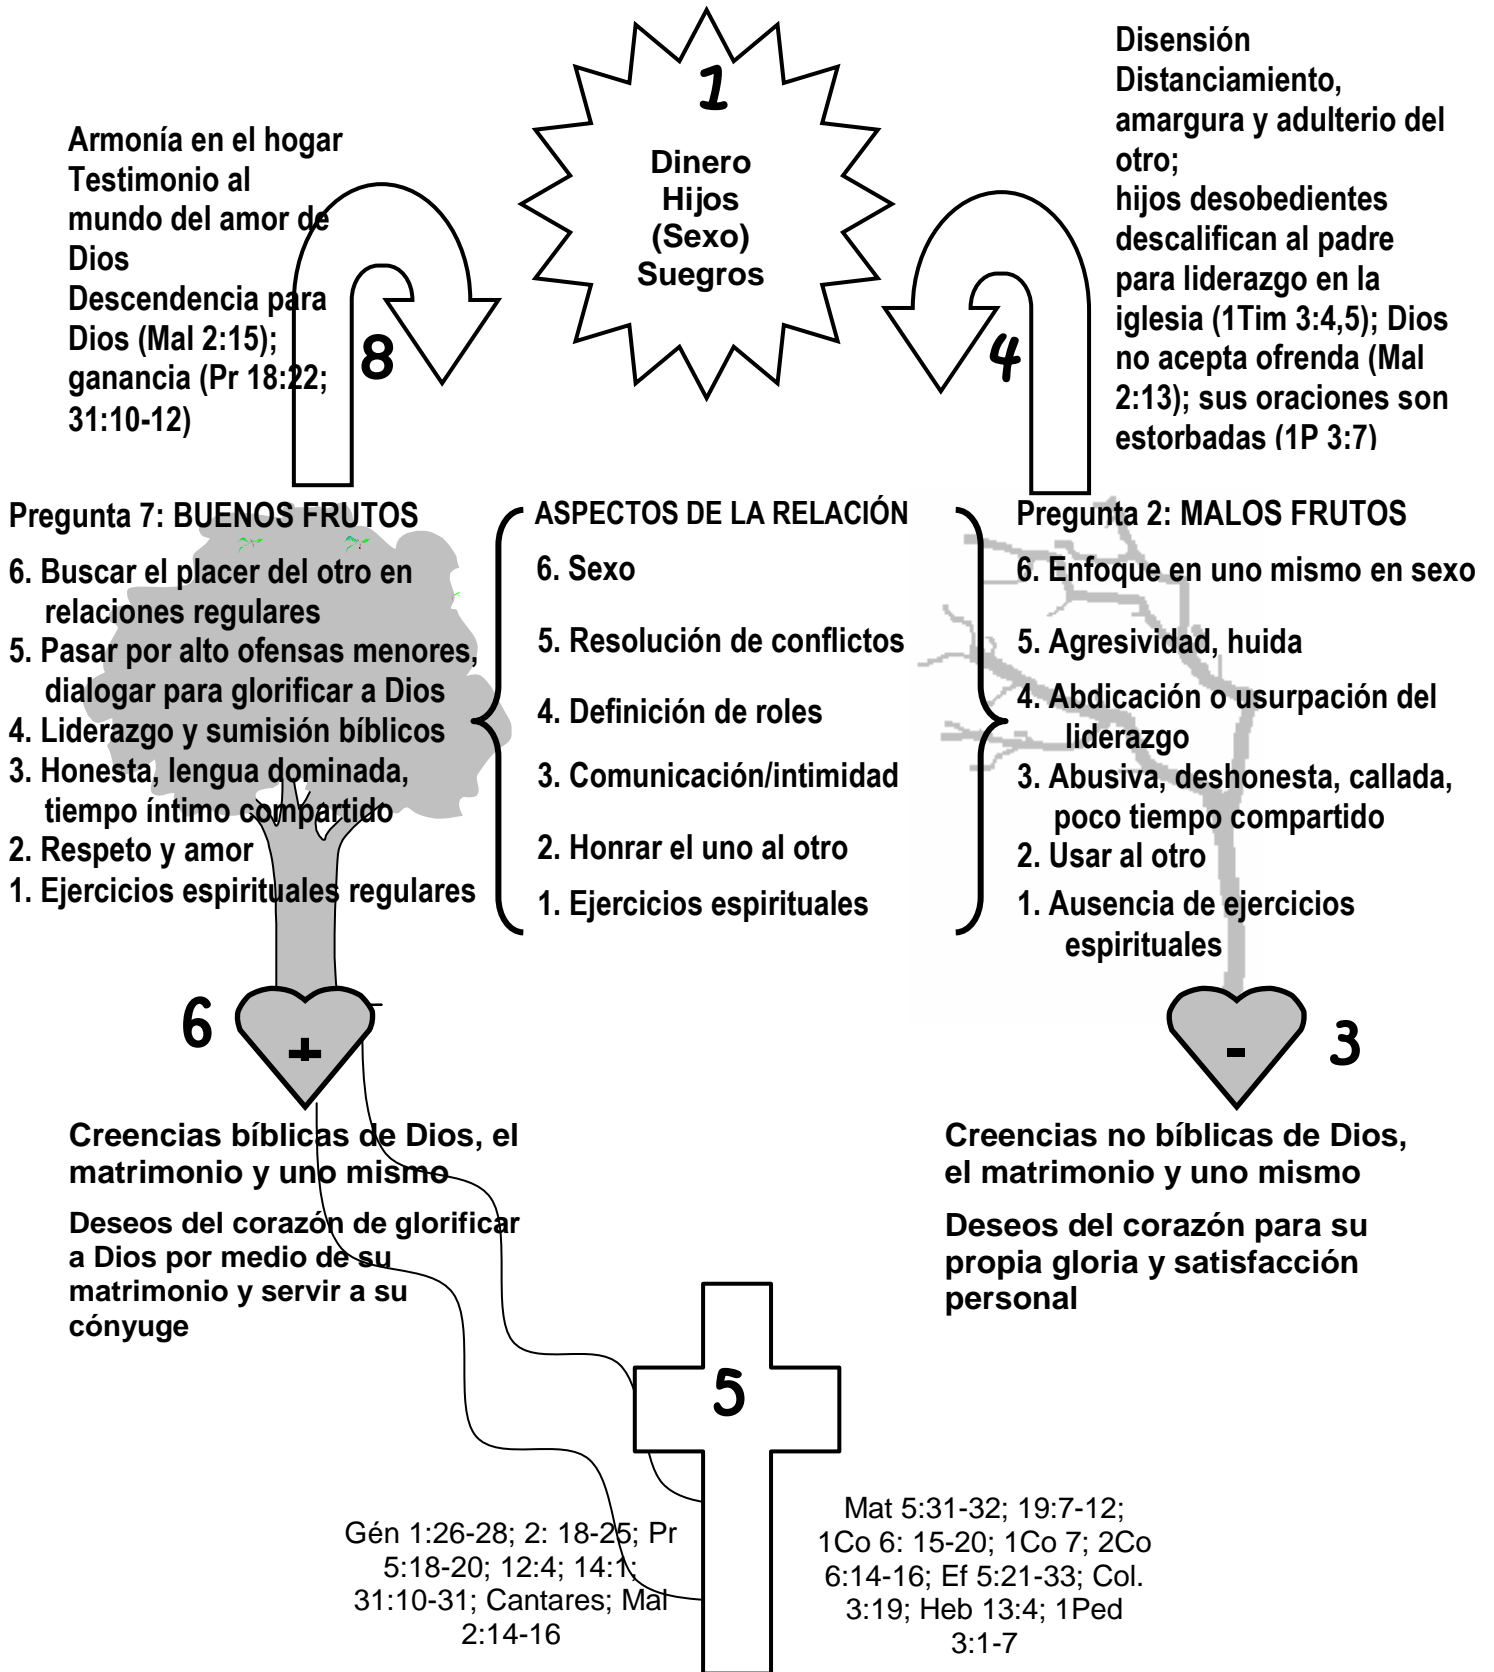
1

Dinero
Hijos
(Sexo)
Suegros

Armonía en el hogar
Testimonio al mundo del amor de Dios
Descendencia para Dios (Mal 2:15); ganancia (Pr 18:22; 31:10-12)

8

Disensión
Distanciamiento, amargura y adulterio del otro;
hijos desobedientes descalifican al padre para liderazgo en la iglesia (1Tim 3:4,5); Dios no acepta ofrenda (Mal 2:13); sus oraciones son estorbadas (1P 3:7)

4

Pregunta 7: BUENOS FRUTOS
6. Buscar el placer del otro en relaciones regulares
5. Pasar por alto ofensas menores, dialogar para glorificar a Dios
4. Liderazgo y sumisión bíblicos
3. Honesta, lengua dominada, tiempo íntimo compartido
2. Respeto y amor
1. Ejercicios espirituales regulares

ASPECTOS DE LA RELACIÓN
6. Sexo
5. Resolución de conflictos
4. Definición de roles
3. Comunicación/intimidad
2. Honrar el uno al otro
1. Ejercicios espirituales

Pregunta 2: MALOS FRUTOS
6. Enfoque en uno mismo en sexo
5. Agresividad, huida
4. Abdicación o usurpación del liderazgo
3. Abusiva, deshonesta, callada, poco tiempo compartido
2. Usar al otro
1. Ausencia de ejercicios espirituales

6 +

- 3

Creencias bíblicas de Dios, el matrimonio y uno mismo

Deseos del corazón de glorificar a Dios por medio de su matrimonio y servir a su cónyuge

Creencias no bíblicas de Dios, el matrimonio y uno mismo

Deseos del corazón para su propia gloria y satisfacción personal

5

Gén 1:26-28; 2: 18-25; Pr 5:18-20; 12:4; 14:1; 31:10-31; Cantares; Mal 2:14-16

Mat 5:31-32; 19:7-12; 1Co 6: 15-20; 1Co 7; 2Co 6:14-16; Ef 5:21-33; Col. 3:19; Heb 13:4; 1Ped 3:1-7